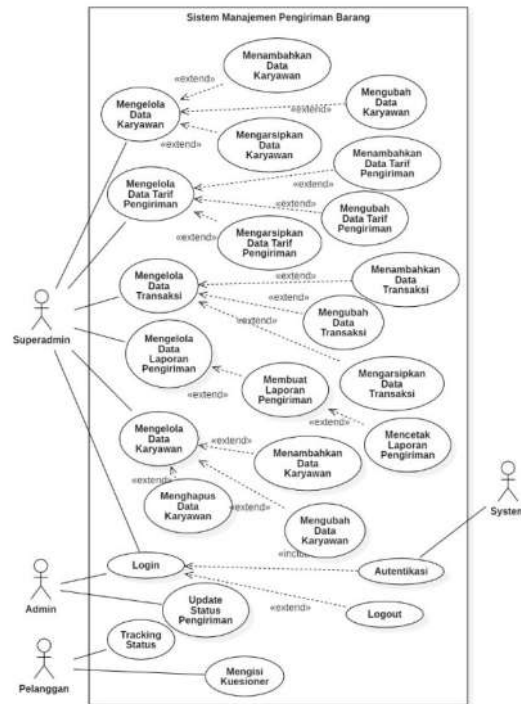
Sistem Manajemen Pengiriman Barang

Menambahkan Data Karyawan
«extend»
Mengelola Data Karyawan
«extend»
Mengubah Data Karyawan
«extend»
Mengarsipkan Data Karyawan

Menambahkan Data Tarif Pengiriman
«extend»
Mengelola Data Tarif Pengiriman
«extend»
Mengubah Data Tarif Pengiriman
«extend»
Mengarsipkan Data Tarif Pengiriman

«extend»
Menambahkan Data Transaksi
Mengelola Data Transaksi
«extend»
Mengubah Data Transaksi
«extend»
Mengarsipkan Data Transaksi

Superadmin

Mengelola Data Laporan Pengiriman
«extend»
Membuat Laporan Pengiriman
«extend»
Mencetak Laporan Pengiriman

Mengelola Data Karyawan
«extend»
Menambahkan Data Karyawan
«extend»
Menghapus Data Karyawan
«extend»
Mengubah Data Karyawan

System
«inclu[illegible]
Login
Autentikasi
Admin
Update Status Pengiriman
«extend»
Logout
Tracking Status
Pelanggan
Mengisi Kuesioner